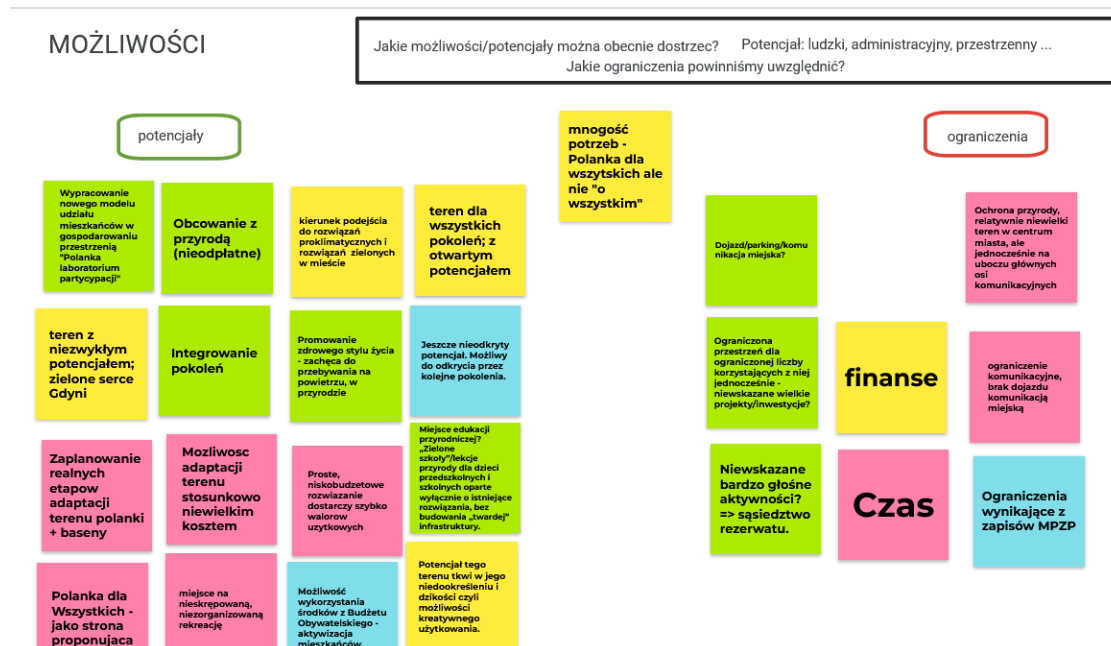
MOŻLIWOŚCI

Jakie możliwości/potencjały można obecnie dostrzec? Potencjał: ludzki, administracyjny, przestrzenny ...
Jakie ograniczenia powinniśmy uwzględnić?

potencjały

mnogość potrzeb - Polanka dla wszystkich ale nie "o wszystkim"

ograniczenia

Wypracowanie nowego modelu udziału mieszkańców w gospodarowaniu przestrzenią "Polanka laboratorium partycypacji"

Obcowanie z przyrodą (nieodpłatne)

kierunek podejścia do rozwiązań proklimatycznych i rozwiązań zielonych w mieście

teren dla wszystkich pokoleń; z otwartym potencjałem

teren z niezwykłym potencjałem; zielone serce Gdyni

Integrowanie pokoleń

Promowanie zdrowego stylu życia - zachęca do przebywania na powietrzu, w przyrodzie

Jeszcze nieodkryty potencjał. Możliwy do odkrycia przez kolejne pokolenia.

Zaplanowanie realnych etapów adaptacji terenu polanki + baseny

Mozliwosc adaptacji terenu stosunkowo niewielkim kosztem

Proste, niskobudzetowe rozwiazanie dostarczy szybko walorow uzytkowych

Miejsce edukacji przyrodniczej? „Zielone szkoły"/lekcje przyrody dla dzieci przedszkolnych i szkolnych oparte wyłącznie o istniejące rozwiązania, bez budowania „twardej" infrastruktury.

Polanka dla Wszystkich - jako strona proponujaca

miejsce na nieskrepowaną, niezorganizowaną rekreację

Możliwość wykorzystania środków z Budżetu Obywatelskiego - aktywizacja mieszkańców.

Potencjał tego terenu tkwi w jego niedookreśleniu i dzikości czyli możliwości kreatywnego użytkowania.

Dojazd/parking/komunikacja miejska?

Ochrona przyrody, relatywnie niewielki teren w centrum miasta, ale jednocześnie na uboczu głównych osi komunikacyjnych

Ograniczona przestrzeń dla ograniczonej liczby korzystających z niej jednocześnie - niewskazane wielkie projekty/inwestycje?

finanse

ograniczenie komunikacyjne, brak dojazdu komunikacją miejską

Niewskazane bardzo głośne aktywności? => sąsiedztwo rezerwatu.

Czas

Ograniczenia wynikające z zapisów MPZP